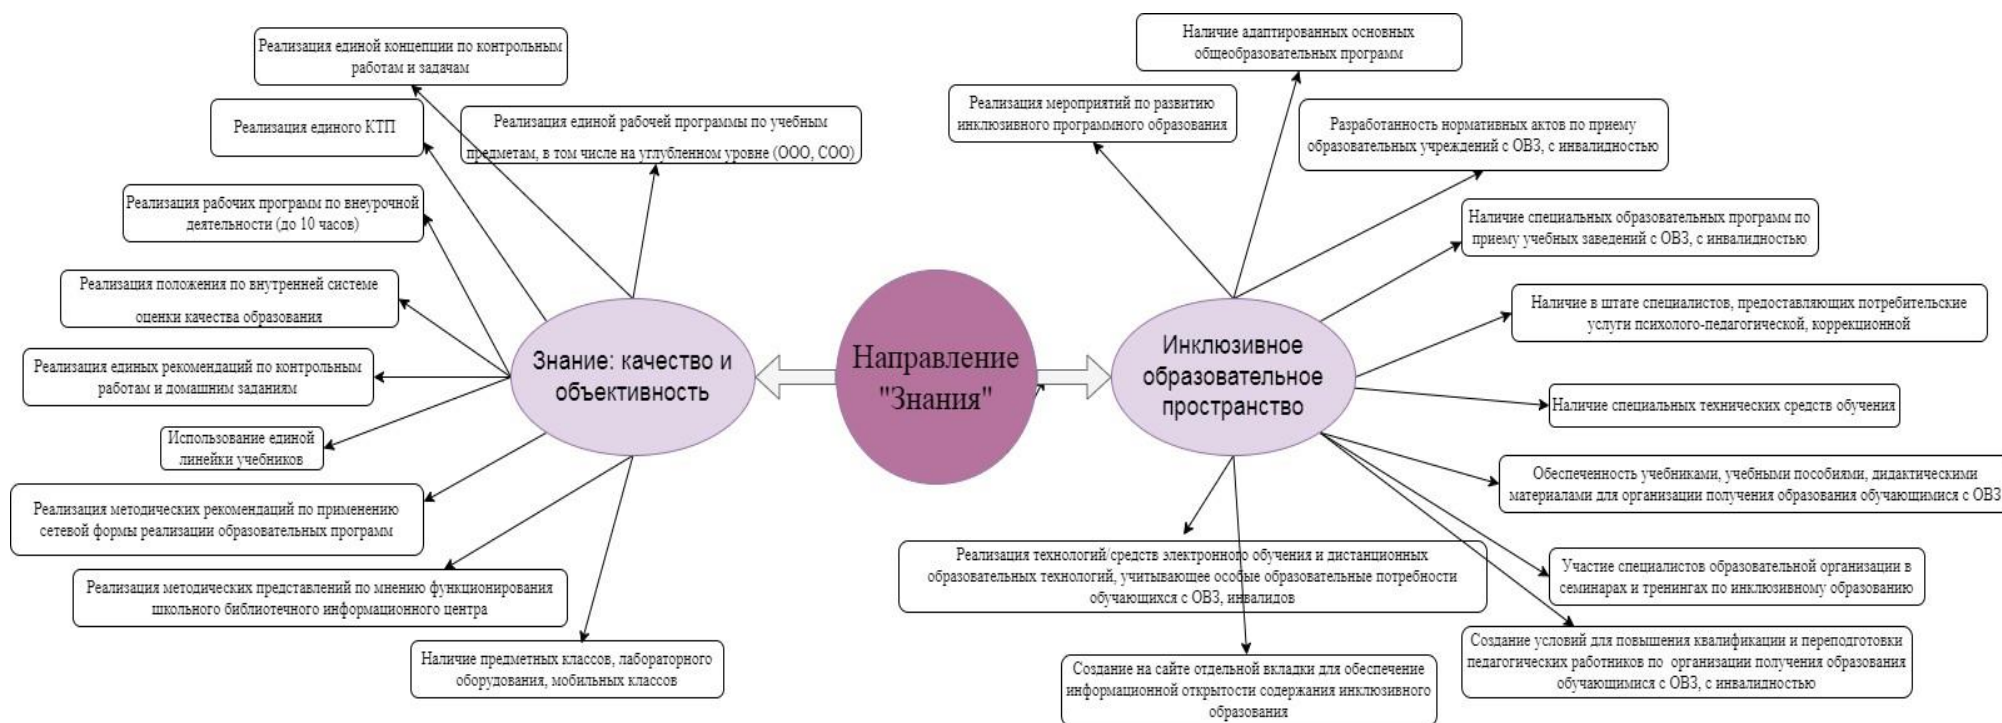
Направление "Знания"

Знание: качество и объективность

Реализация единой концепции по контрольным работам и задачам

Реализация единого КТП

Реализация единой рабочей программы по учебным предметам, в том числе на углубленном уровне (ООО, СОО)

Реализация рабочих программ по внеурочной деятельности (до 10 часов)

Реализация положения по внутренней системе оценки качества образования

Реализация единых рекомендаций по контрольным работам и домашним заданиям

Использование единой линейки учебников

Реализация методических рекомендаций по применению сетевой формы реализации образовательных программ

Реализация методических представлений по мнению функционирования школьного библиотечного информационного центра

Наличие предметных классов, лабораторного оборудования, мобильных классов

Инклюзивное образовательное пространство

Наличие адаптированных основных общеобразовательных программ

Реализация мероприятий по развитию инклюзивного программного образования

Разработанность нормативных актов по приему образовательных учреждений с ОВЗ, с инвалидностью

Наличие специальных образовательных программ по приему учебных заведений с ОВЗ, с инвалидностью

Наличие в штате специалистов, предоставляющих потребительские услуги психолого-педагогической, коррекционной

Наличие специальных технических средств обучения

Обеспеченность учебниками, учебными пособиями, дидактическими материалами для организации получения образования обучающимися с ОВЗ

Реализация технологий/средств электронного обучения и дистанционных образовательных технологий, учитывающее особые образовательные потребности обучающихся с ОВЗ, инвалидов

Участие специалистов образовательной организации в семинарах и тренингах по инклюзивному образованию

Создание условий для повышения квалификации и переподготовки педагогических работников по организации получения образования обучающимися с ОВЗ, с инвалидностью

Создание на сайте отдельной вкладки для обеспечение информационной открытости содержания инклюзивного образования